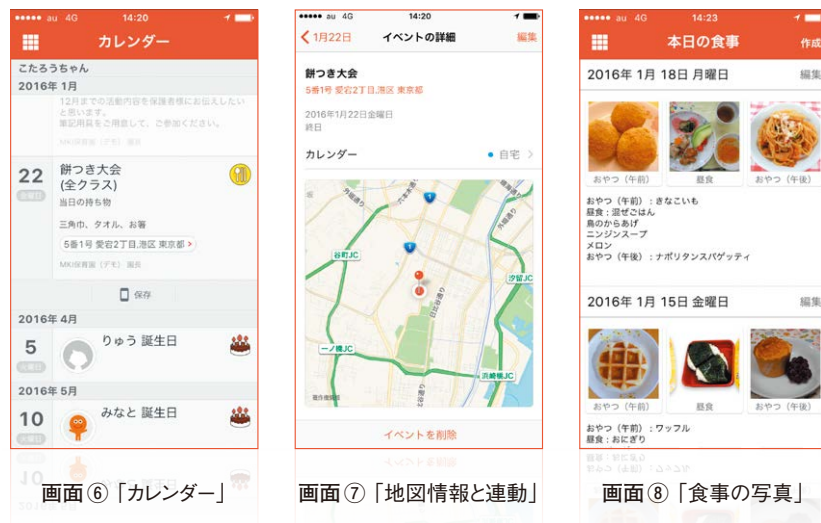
●●●●● au 4G 14:20

カレンダー

こたろうちゃん

2016年 1月

12月までの活動内容を保護者様にお伝えしたいと思います。
筆記用具をご用意して、ご参加ください。

MKI保育園（デモ）園長

22
金曜日

餅つき大会
(全クラス)

当日の持ち物

三角巾、タオル、お箸

5番1号 愛宕2丁目,港区 東京都 >

MKI保育園（デモ）園長

保存

2016年 4月

5
火曜日

りゅう 誕生日

2016年 5月

10
火曜日

みなと 誕生日

画面⑥「カレンダー」

●●●●● au 4G 14:20

< 1月22日 イベントの詳細 編集

餅つき大会

5番1号 愛宕2丁目,港区 東京都

2016年1月22日金曜日
終日

カレンダー ● 自宅 >

谷町JC

汐留JC

一ノ橋JC

浜崎橋JC

イベントを削除

画面⑦「地図情報と連動」

●●●●● au 4G 14:23

本日の食事 作成

2016年 1月 18日 月曜日 編集

おやつ（午前） 昼食 おやつ（午後）

おやつ（午前）：きなこいも
昼食：混ぜごはん
鳥のからあげ
ニンジンスープ
メロン
おやつ（午後）：ナポリタンスパゲッティ

2016年 1月 15日 金曜日 編集

おやつ（午前） 昼食 おやつ（午後）

おやつ（午前）：ワッフル
昼食：おにぎり

画面⑧「食事の写真」